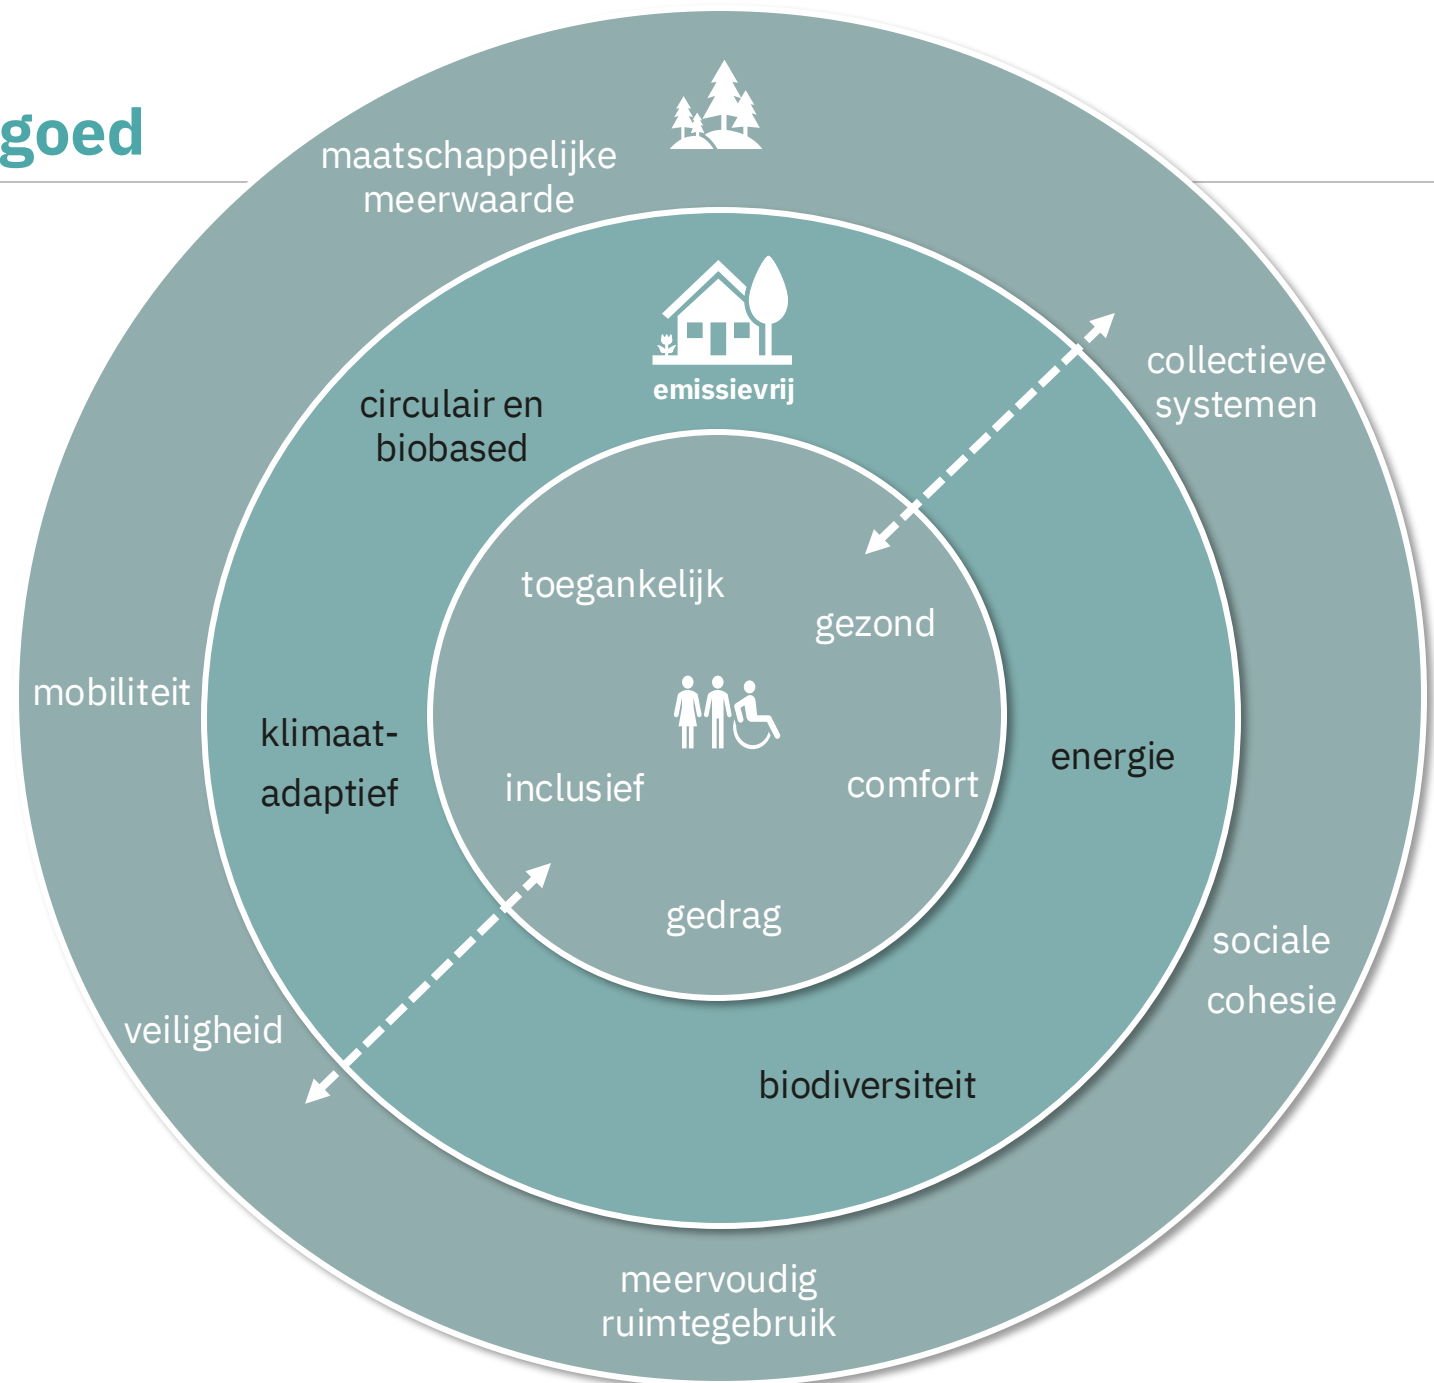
goed

maatschappelijke meerwaarde

emissievrij

circulair en biobased

collectieve systemen

toegankelijk

gezond

mobiliteit

klimaat-adaptief

inclusief

comfort

energie

gedrag

sociale cohesie

veiligheid

biodiversiteit

meervoudig ruimtegebruik